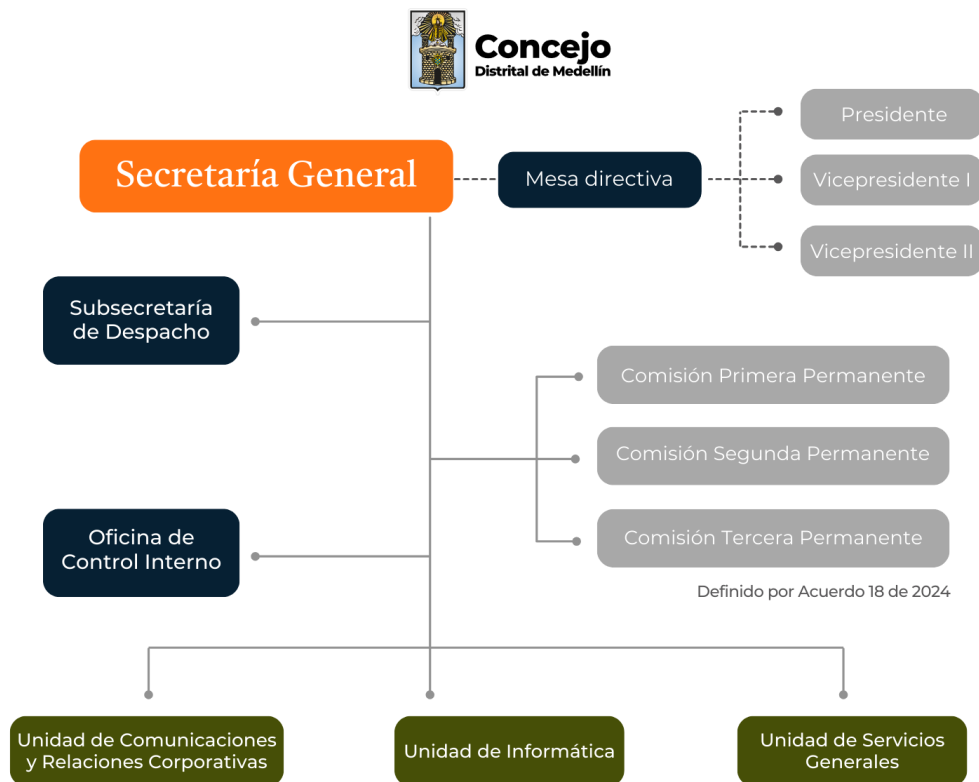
Concejo
Distrital de Medellín

Secretaría General

Mesa directiva

Presidente

Vicepresidente I

Vicepresidente II

Subsecretaría de Despacho

Comisión Primera Permanente

Comisión Segunda Permanente

Comisión Tercera Permanente

Oficina de Control Interno

Definido por Acuerdo 18 de 2024

Unidad de Comunicaciones y Relaciones Corporativas

Unidad de Informática

Unidad de Servicios Generales